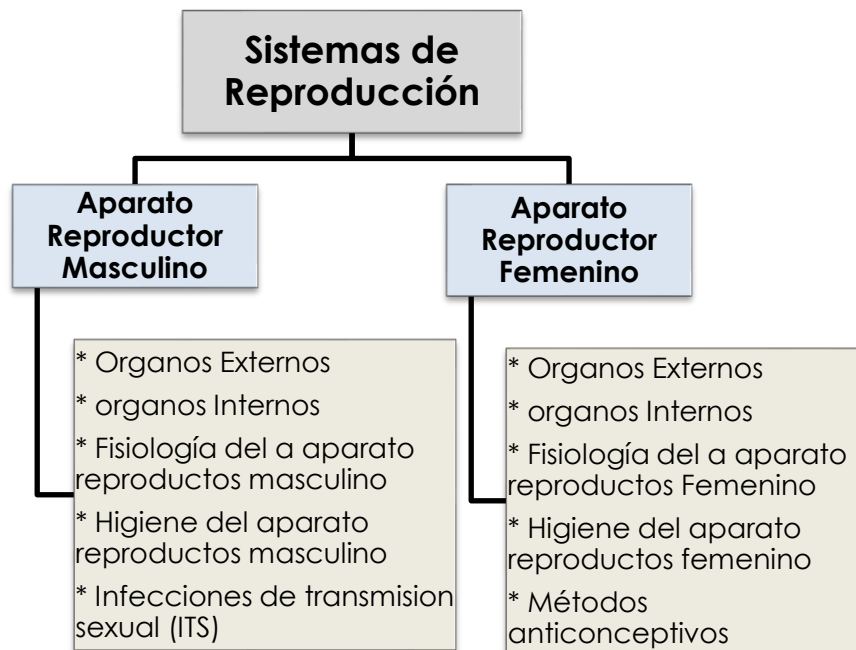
Sistemas de Reproducción

Aparato Reproductor Masculino

* Organos Externos
* organos Internos
* Fisiología del a aparato reproductos masculino
* Higiene del aparato reproductos masculino
* Infecciones de transmision sexual (ITS)

Aparato Reproductor Femenino

* Organos Externos
* organos Internos
* Fisiología del a aparato reproductos Femenino
* Higiene del aparato reproductos femenino
* Métodos anticonceptivos